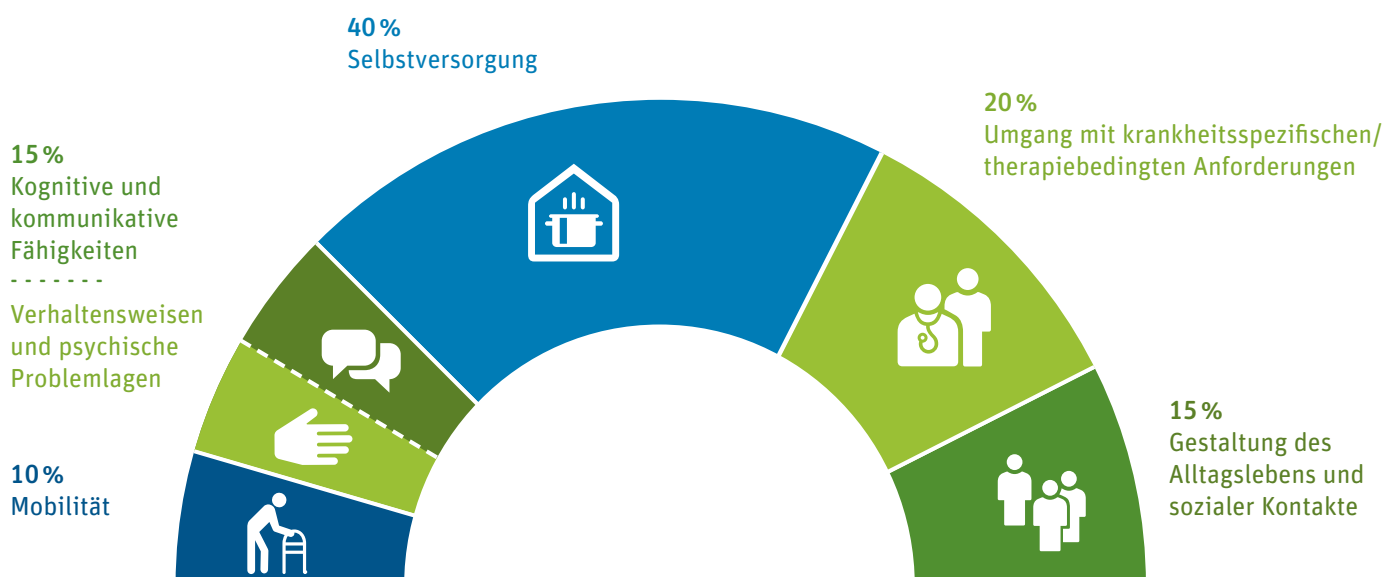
40 %
Selbstversorgung

20 %
Umgang mit krankheitsspezifischen/ therapiebedingten Anforderungen

15 %
Kognitive und kommunikative Fähigkeiten
- - - - - - -
Verhaltensweisen und psychische Problemlagen

15 %
Gestaltung des Alltagslebens und sozialer Kontakte

10 %
Mobilität